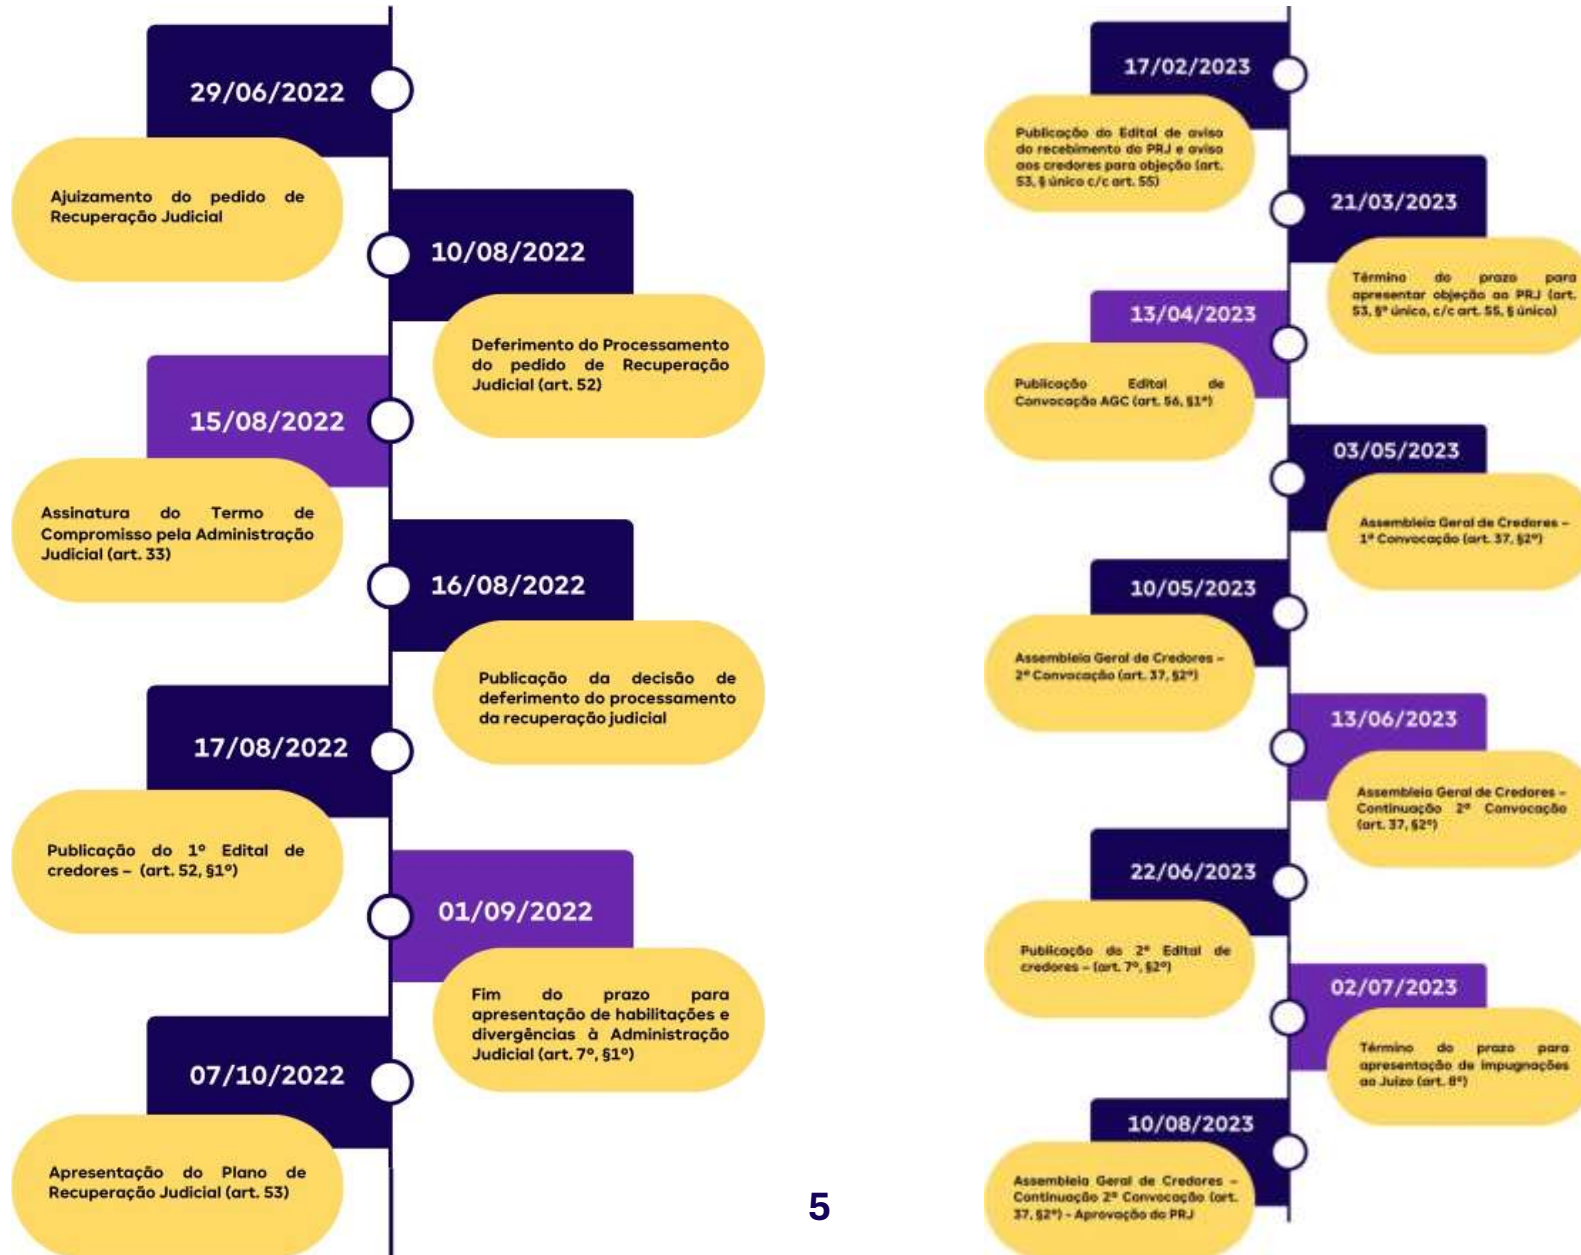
29/06/2022

Ajuizamento do pedido de Recuperação Judicial

10/08/2022

Deferimento do Processamento do pedido de Recuperação Judicial (art. 52)

15/08/2022

Assinatura do Termo de Compromisso pela Administração Judicial (art. 33)

16/08/2022

Publicação da decisão de deferimento do processamento da recuperação judicial

17/08/2022

Publicação do 1º Edital de credores – (art. 52, §1º)

01/09/2022

Fim do prazo para apresentação de habilitações e divergências à Administração Judicial (art. 7º, §1º)

07/10/2022

Apresentação do Plano de Recuperação Judicial (art. 53)

17/02/2023

Publicação do Edital de aviso do recebimento do PRJ e aviso aos credores para objeção (art. 53, § único c/c art. 55)

21/03/2023

Término do prazo para apresentar objeção ao PRJ (art. 53, § único, c/c art. 55, § único)

13/04/2023

Publicação Edital de Convocação AGC (art. 56, §1º)

03/05/2023

Assembleia Geral de Credores – 1ª Convocação (art. 37, §2º)

10/05/2023

Assembleia Geral de Credores – 2ª Convocação (art. 37, §2º)

13/06/2023

Assembleia Geral de Credores – Continuação 2ª Convocação (art. 37, §2º)

22/06/2023

Publicação do 2º Edital de credores – (art. 7º, §2º)

02/07/2023

Término do prazo para apresentação de impugnações ao Juízo (art. 8º)

10/08/2023

Assembleia Geral de Credores – Continuação 2ª Convocação (art. 37, §2º) - Aprovação do PRJ

5